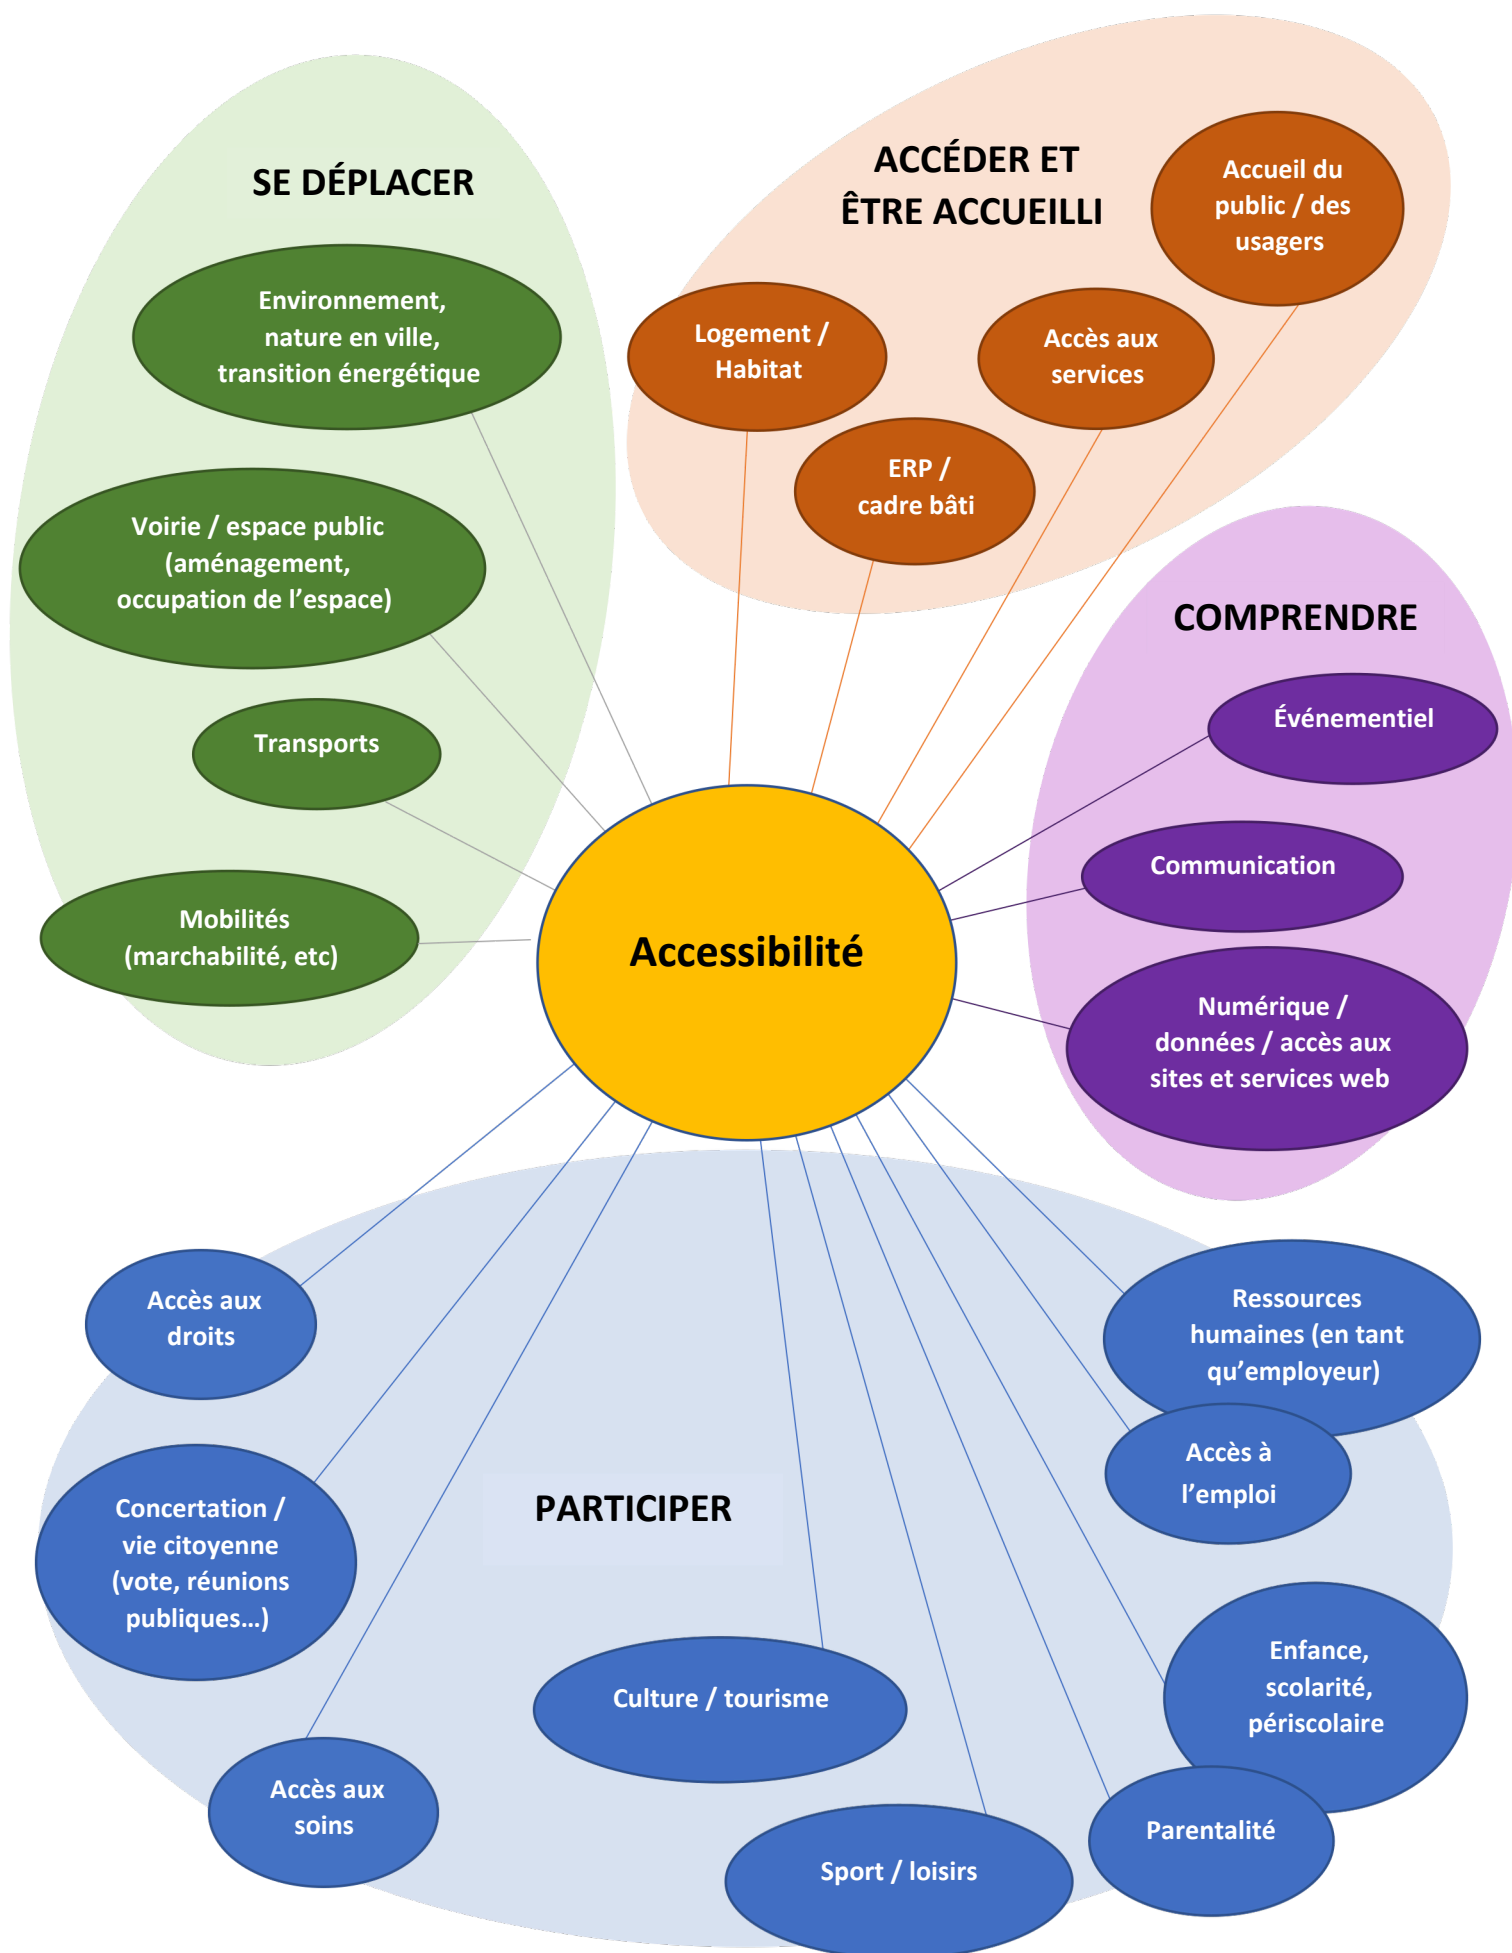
SE DÉPLACER

Environnement, nature en ville, transition énergétique

Voirie / espace public (aménagement, occupation de l'espace)

Transports

Mobilités (marchabilité, etc)

ACCÉDER ET ÊTRE ACCUEILLI

Accueil du public / des usagers

Logement / Habitat

Accès aux services

ERP / cadre bâti

COMPRENDRE

Événementiel

Communication

Numérique / données / accès aux sites et services web

Accessibilité

PARTICIPER

Accès aux droits

Concertation / vie citoyenne (vote, réunions publiques…)

Accès aux soins

Culture / tourisme

Sport / loisirs

Ressources humaines (en tant qu'employeur)

Accès à l'emploi

Enfance, scolarité, périscolaire

Parentalité